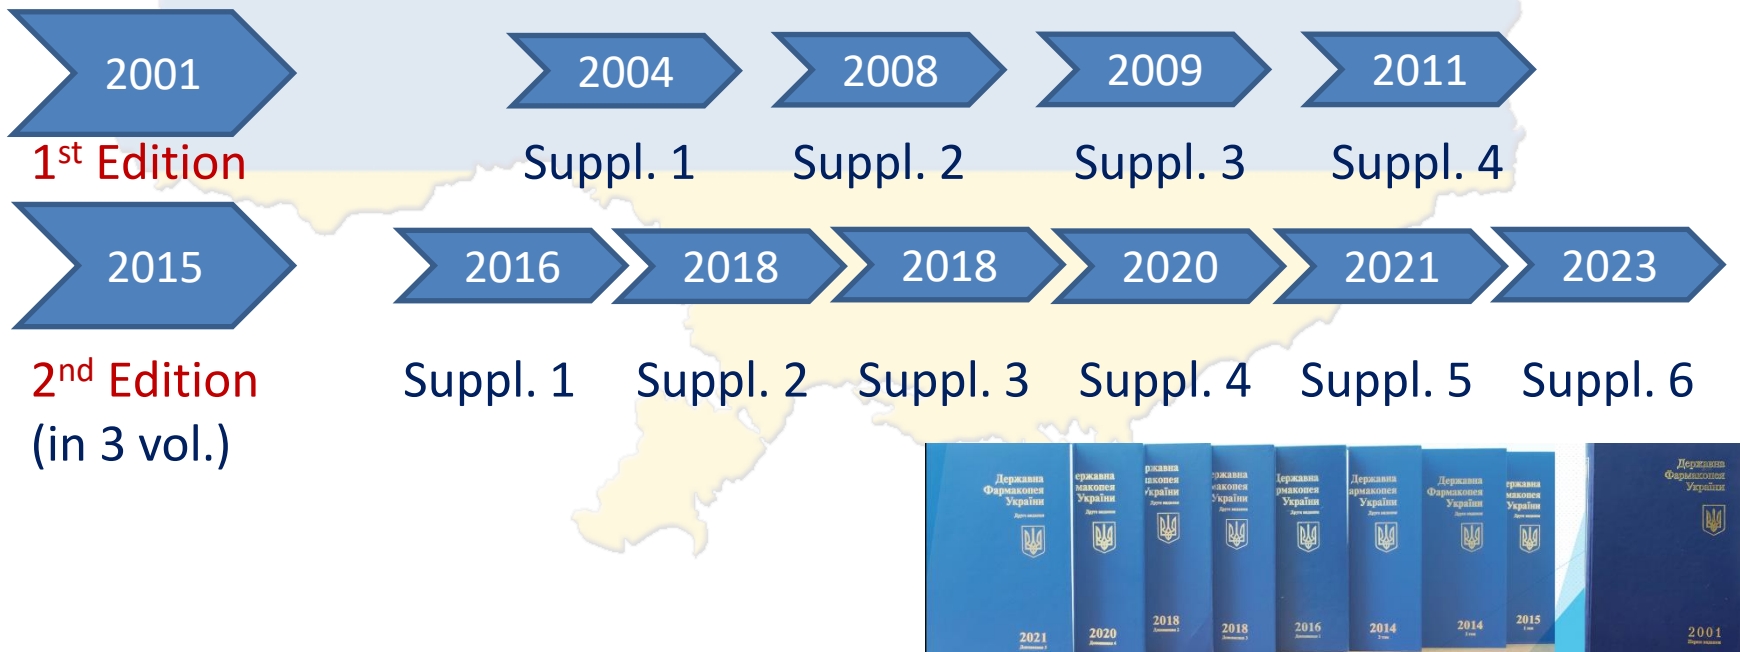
2001

1$^{st}$ Edition

2004

Suppl. 1

2008

Suppl. 2

2009

Suppl. 3

2011

Suppl. 4

2015

2$^{nd}$ Edition (in 3 vol.)

2016

Suppl. 1

2018

Suppl. 2

2018

Suppl. 3

2020

Suppl. 4

2021

Suppl. 5

2023

Suppl. 6

Державна Фармакопея України

2021

ержавна макопея України

2020

ржавна акопея України

2018

ржавна макопея України

2018

Державна рмакопея України

2016

Державна армакопея України

2014

Державна Фармакопея України

2014

ержавна макопея України

2015

Державна Фармакопея України

2001